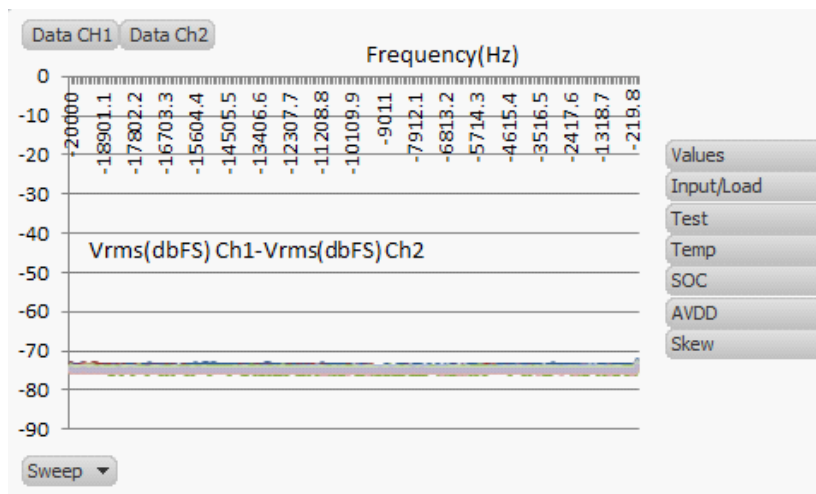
Data CH1 Data Ch2

Frequency(Hz)

0
-10
-20
-30
-40
-50
-60
-70
-80
-90

-20000
-18901.1
-17802.2
-16703.3
-15604.4
-14505.5
-13406.6
-12307.7
-11208.8
-10109.9
-9011
-7912.1
-6813.2
-5714.3
-4615.4
-3516.5
-2417.6
-1318.7
-219.8

Vrms(dbFS) Ch1-Vrms(dbFS) Ch2

Values
Input/Load
Test
Temp
SOC
AVDD
Skew

Sweep ▾